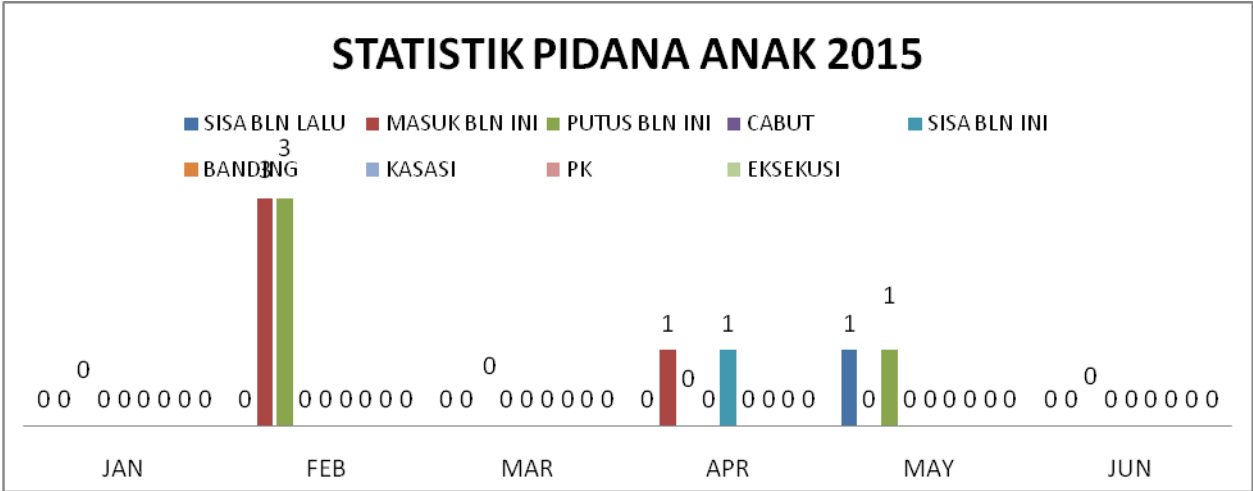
STATISTIK PIDANA ANAK 2015

SISA BLN LALU
MASUK BLN INI
PUTUS BLN INI
CABUT
SISA BLN INI
BANDING
KASASI
PK
EKSEKUSI

0 0 0 0 0 0 0 0 0
0 3 3 0 0 0 0 0 0
0 0 0 0 0 0 0 0 0
0 1 0 1 0 0 0 0
1 0 1 0 0 0 0 0 0
0 0 0 0 0 0 0 0 0

JAN
FEB
MAR
APR
MAY
JUN